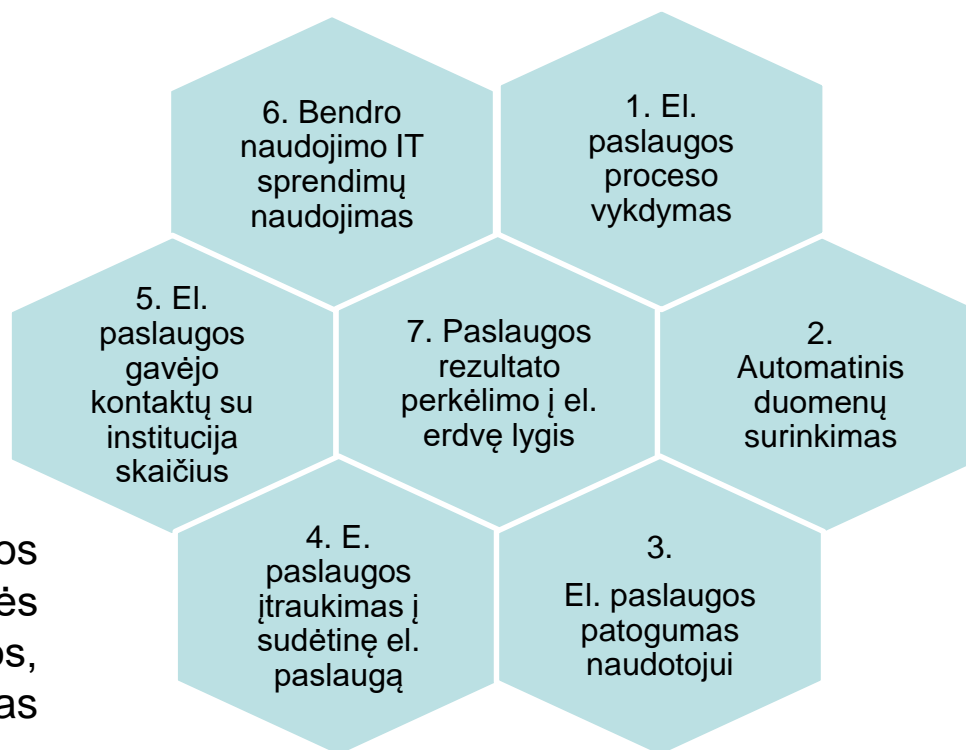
6. Bendro naudojimo IT sprendimų naudojimas

1. El. paslaugos proceso vykdymas

5. El. paslaugos gavėjo kontaktų su institucija skaičius

7. Paslaugos rezultato perkėlimo į el. erdvę lygis

2. Automatinis duomenų surinkimas

4. E. paslaugos įtraukimas į sudėtinę el. paslaugą

3. El. paslaugos patogumas naudotojui

os
ės
os,
as